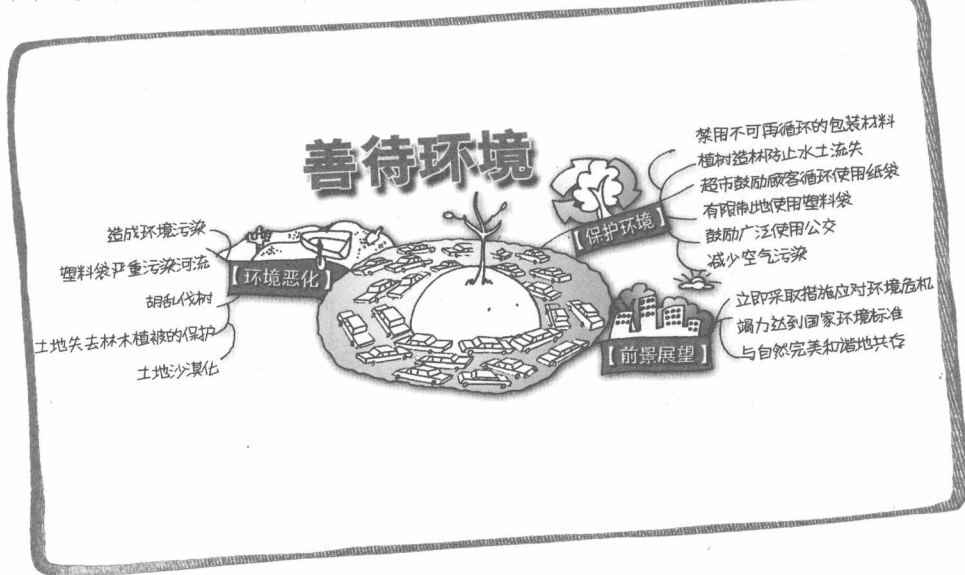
善待环境

【环境恶化】
造成环境污染
塑料袋严重污染河流
胡乱伐树
土地失去林木植被的保护
土地沙漠化

【保护环境】
禁用不可再循环的包装材料
植树造林防止水土流失
超市鼓励顾客循环使用纸袋
有限制地使用塑料袋
鼓励广泛使用公交
减少空气污染

【前景展望】
立即采取措施应对环境危机
竭力达到国家环境标准
与自然完美和谐地共存